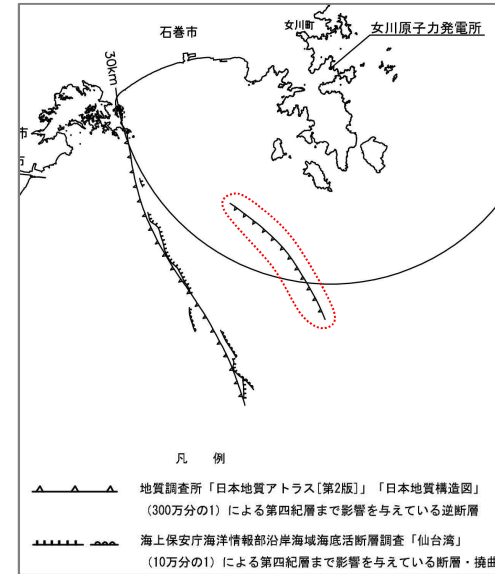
石巻市

女川町

女川原子力発電所

30km

市

凡　例

地質調査所「日本地質アトラス[第2版]」「日本地質構造図」（300万分の1）による第四紀層まで影響を与えている逆断層

海上保安庁海洋情報部沿岸海域海底活断層調査「仙台湾」（10万分の1）による第四紀層まで影響を与えている断層・撓曲